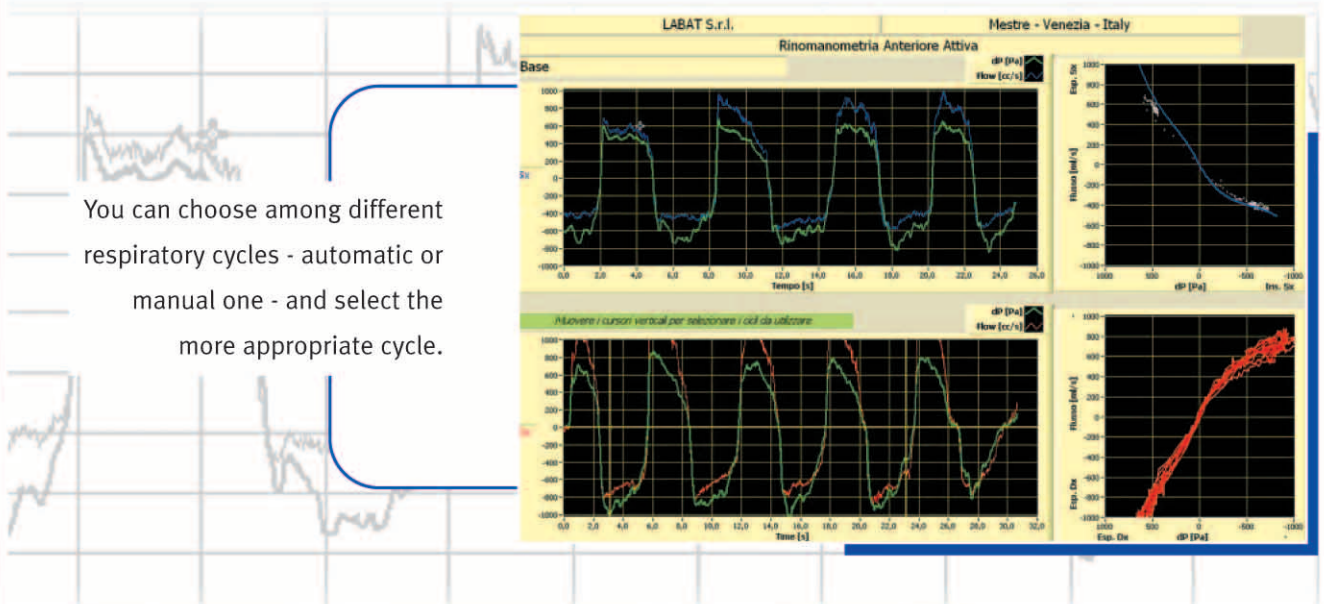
You can choose among different respiratory cycles - automatic or manual one - and select the more appropriate cycle.

LABAT S.r.l.
Mestre - Venezia - Italy
Rinomanometria Anteriore Attiva
Base
dP [Pa]
Flow [cc/s]
1000
800
600
400
200
0
-200
-400
-600
-800
-1000
0,0
2,0
4,0
6,0
8,0
10,0
12,0
14,0
16,0
18,0
20,0
22,0
24,0
26,0
Tempo [s]
Sx
Esp. Sx
Flusso [ml/s]
1000
500
0
-500
-1000
dP [Pa]
Ins. Sx
Muovere i cursori verticali per selezionare i cicli da utilizzare
dP [Pa]
Flow [cc/s]
1000
800
600
400
200
0
-200
-400
-600
-800
-1000
0,0
2,0
4,0
6,0
8,0
10,0
12,0
14,0
16,0
18,0
20,0
22,0
24,0
26,0
28,0
30,0
32,0
Time [s]
Dx
Flusso [ml/s]
Esp. Dx
1000
500
0
-500
-1000
Esp. Dx
dP [Pa]